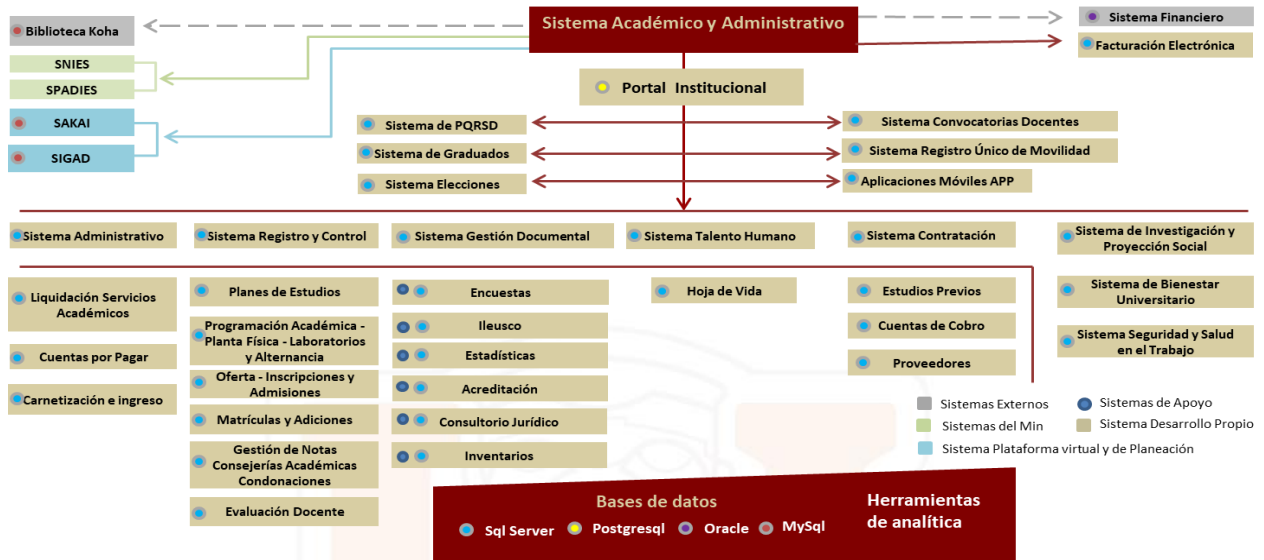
Biblioteca Koha

Sistema Académico y Administrativo

Sistema Financiero

Facturación Electrónica

SNIES

SPADIES

Portal Institucional

SAKAI

SIGAD

Sistema de PQRSD

Sistema de Graduados

Sistema Elecciones

Sistema Convocatorias Docentes

Sistema Registro Único de Movilidad

Aplicaciones Móviles APP

Sistema Administrativo

Sistema Registro y Control

Sistema Gestión Documental

Sistema Talento Humano

Sistema Contratación

Sistema de Investigación y Proyección Social

Liquidación Servicios Académicos

Cuentas por Pagar

Carnetización e ingreso

Planes de Estudios

Programación Académica - Planta Física - Laboratorios y Alternancia

Oferta - Inscripciones y Admisiones

Matrículas y Adiciones

Gestión de Notas Consejerías Académicas Condonaciones

Evaluación Docente

Encuestas

Ileusco

Estadísticas

Acreditación

Consultorio Jurídico

Inventarios

Hoja de Vida

Estudios Previos

Cuentas de Cobro

Proveedores

Sistema de Bienestar Universitario

Sistema Seguridad y Salud en el Trabajo

Sistemas Externos

Sistemas del Min

Sistema Plataforma virtual y de Planeación

Sistemas de Apoyo

Sistema Desarrollo Propio

Bases de datos

Sql Server

Postgresql

Oracle

MySql

Herramientas de analítica